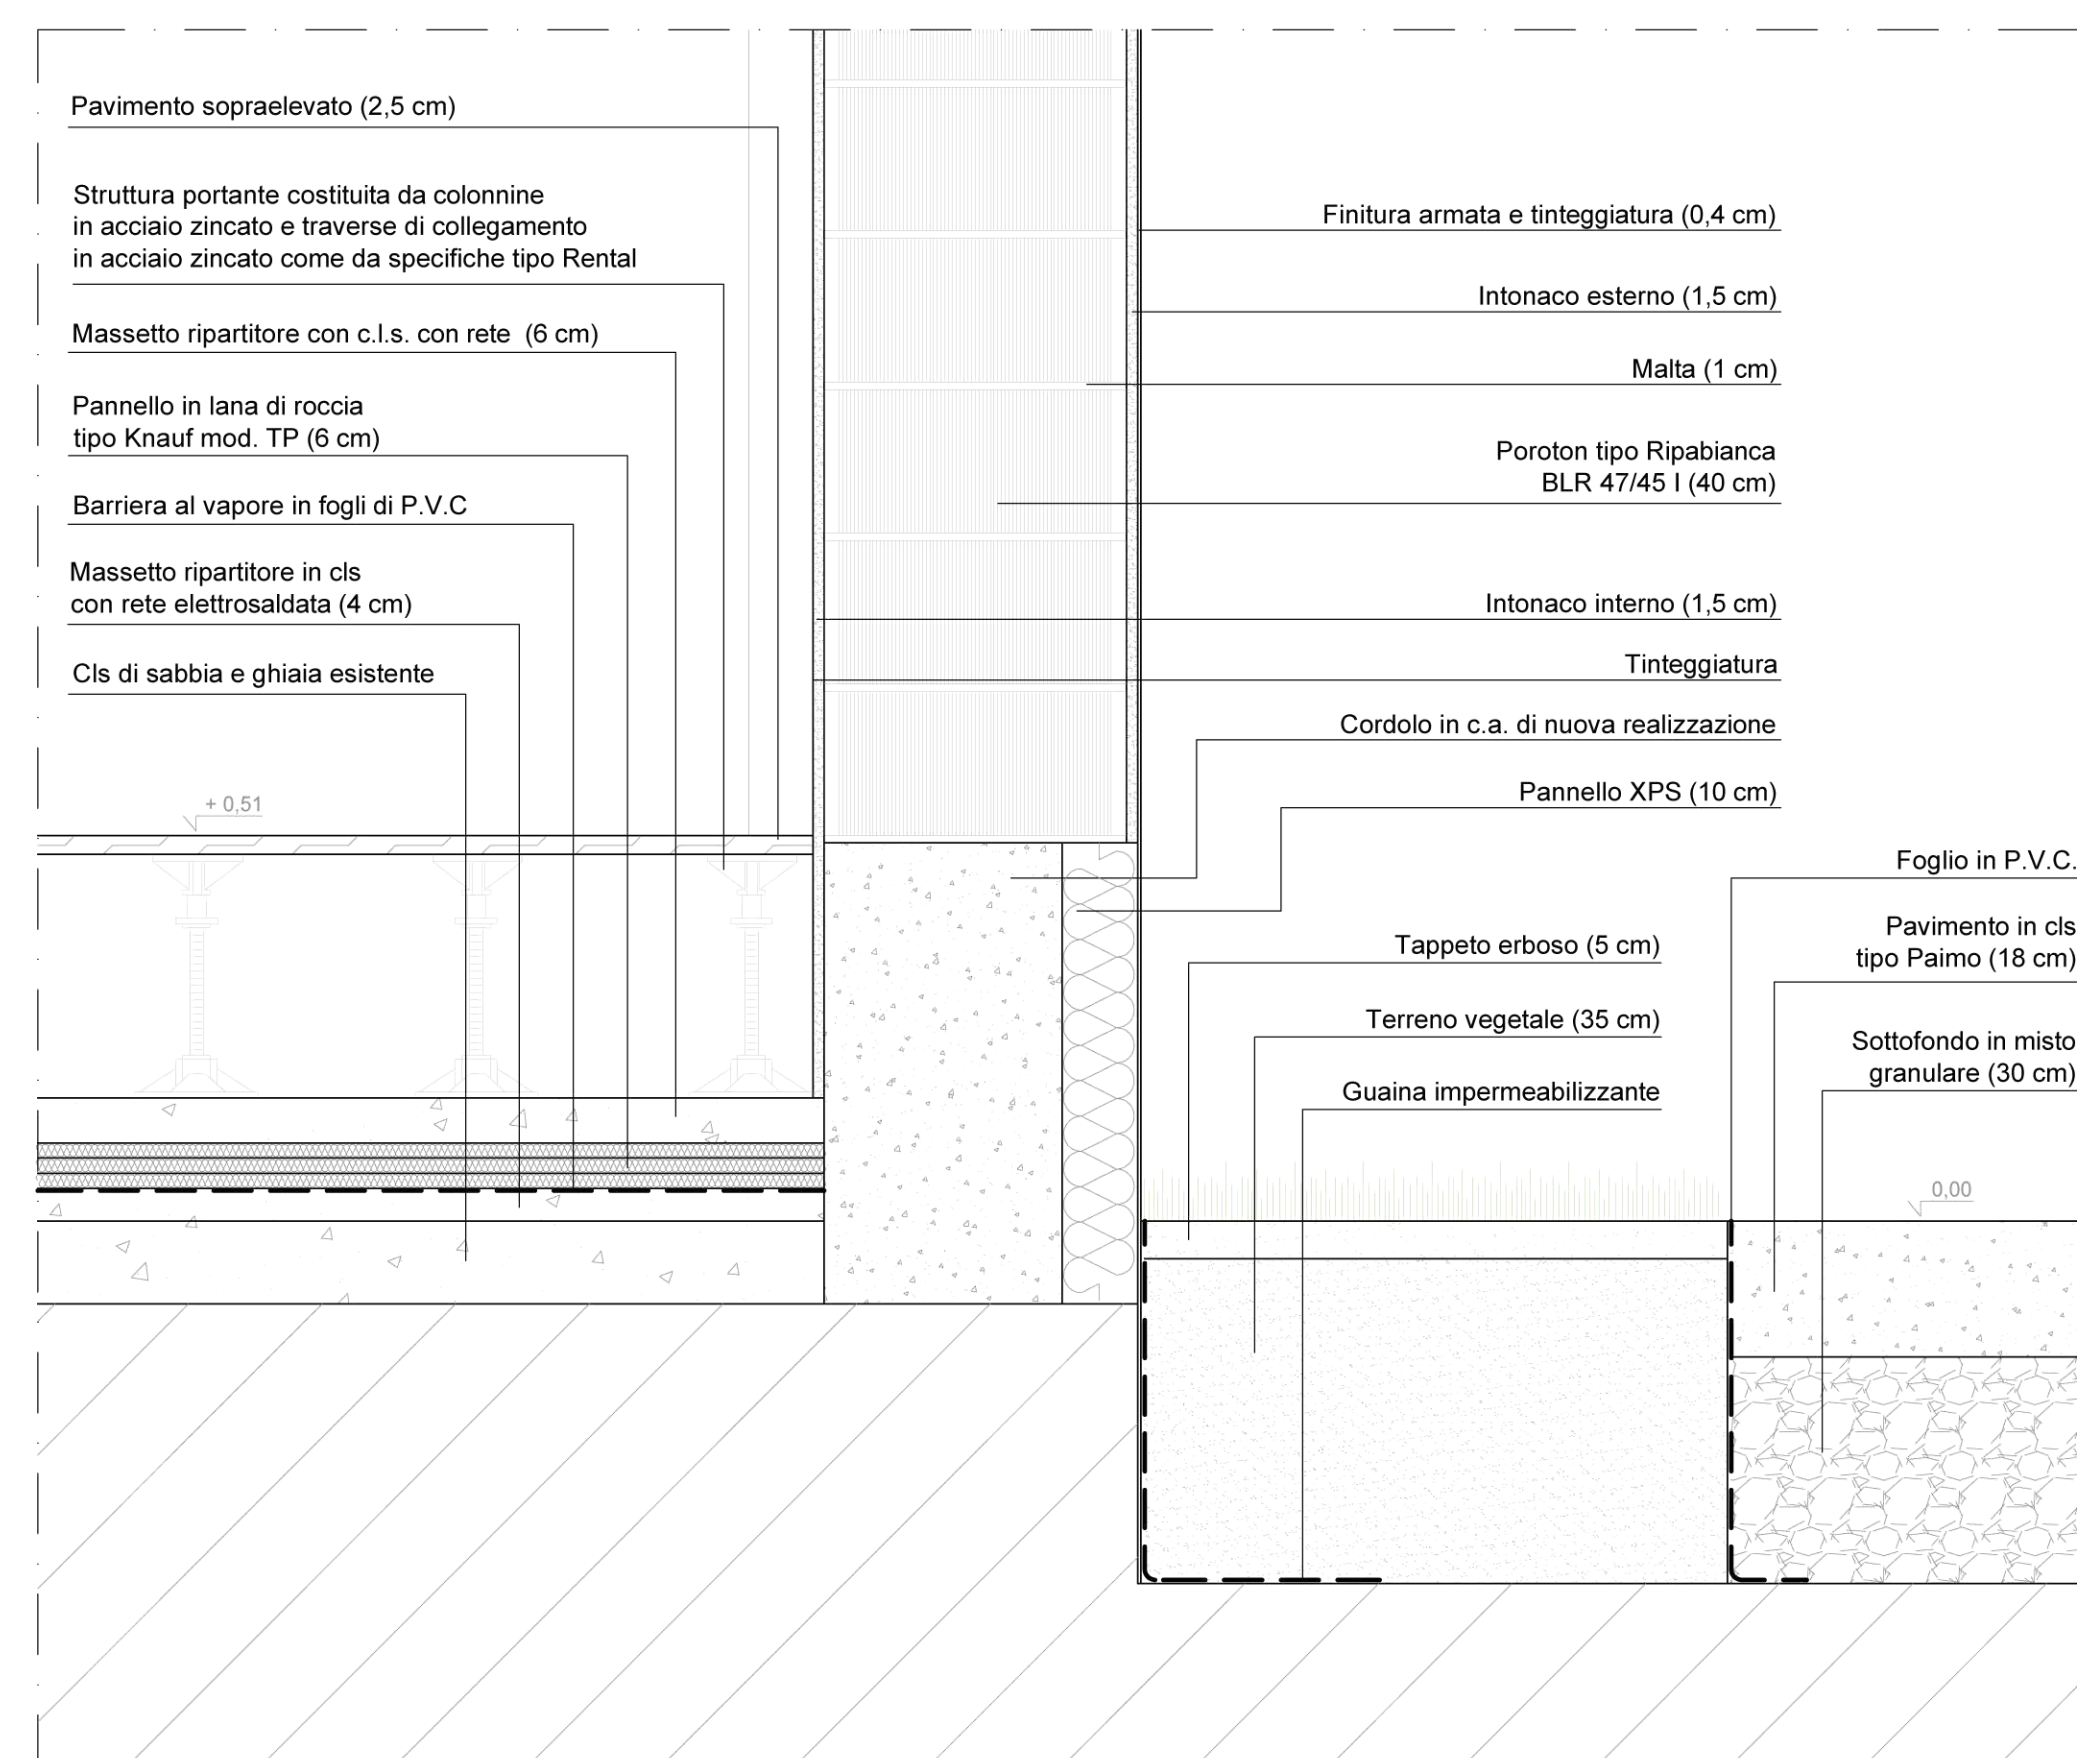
Pavimento sopraelevato (2,5 cm)

Struttura portante costituita da colonnine in acciaio zincato e traverse di collegamento in acciaio zincato come da specifiche tipo Rental

Massetto ripartitore con c.l.s. con rete (6 cm)

Pannello in lana di roccia tipo Knauf mod. TP (6 cm)

Barriera al vapore in fogli di P.V.C

Massetto ripartitore in cls con rete elettrosaldata (4 cm)

Cls di sabbia e ghiaia esistente

+ 0,51

Finitura armata e tinteggiatura (0,4 cm)

Intonaco esterno (1,5 cm)

Malta (1 cm)

Poroton tipo Ripabianca BLR 47/45 I (40 cm)

Intonaco interno (1,5 cm)

Tinteggiatura

Cordolo in c.a. di nuova realizzazione

Pannello XPS (10 cm)

Foglio in P.V.C.

Pavimento in cls tipo Paimo (18 cm)

Tappeto erboso (5 cm)

Terreno vegetale (35 cm)

Sottofondo in misto granulare (30 cm)

Guaina impermeabilizzante

0,00